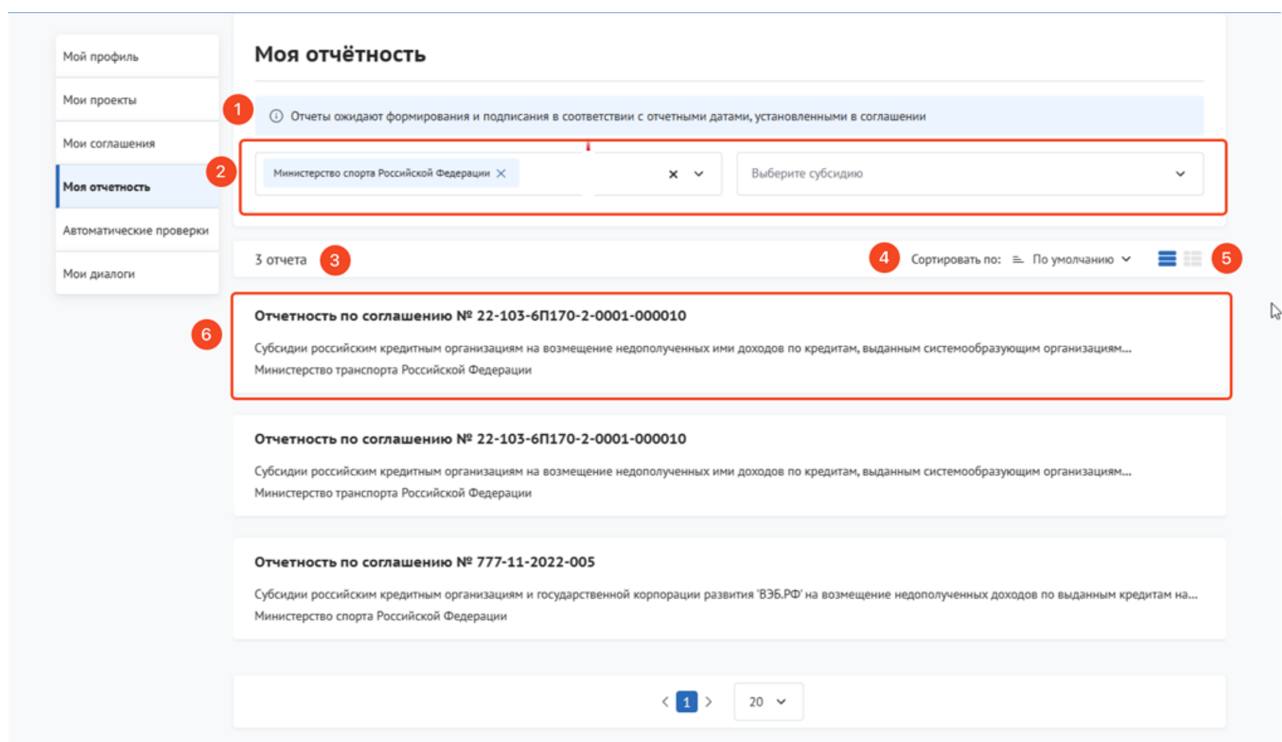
Мой профиль
Мои проекты
Мои соглашения
Моя отчетность
Автоматические проверки
Мои диалоги

Моя отчётность

1

Отчеты ожидают формирования и подписания в соответствии с отчетными датами, установленными в соглашении

2

Министерство спорта Российской Федерации

Выберите субсидию

3 отчета 3

4 Сортировать по: По умолчанию 5

6

Отчетность по соглашению № 22-103-6П170-2-0001-000010

Субсидии российским кредитным организациям на возмещение недополученных ими доходов по кредитам, выданным системообразующим организациям...

Министерство транспорта Российской Федерации

Отчетность по соглашению № 22-103-6П170-2-0001-000010

Субсидии российским кредитным организациям на возмещение недополученных ими доходов по кредитам, выданным системообразующим организациям...

Министерство транспорта Российской Федерации

Отчетность по соглашению № 777-11-2022-005

Субсидии российским кредитным организациям и государственной корпорации развития 'ВЭБ.РФ' на возмещение недополученных доходов по выданным кредитам на...

Министерство спорта Российской Федерации

1

20